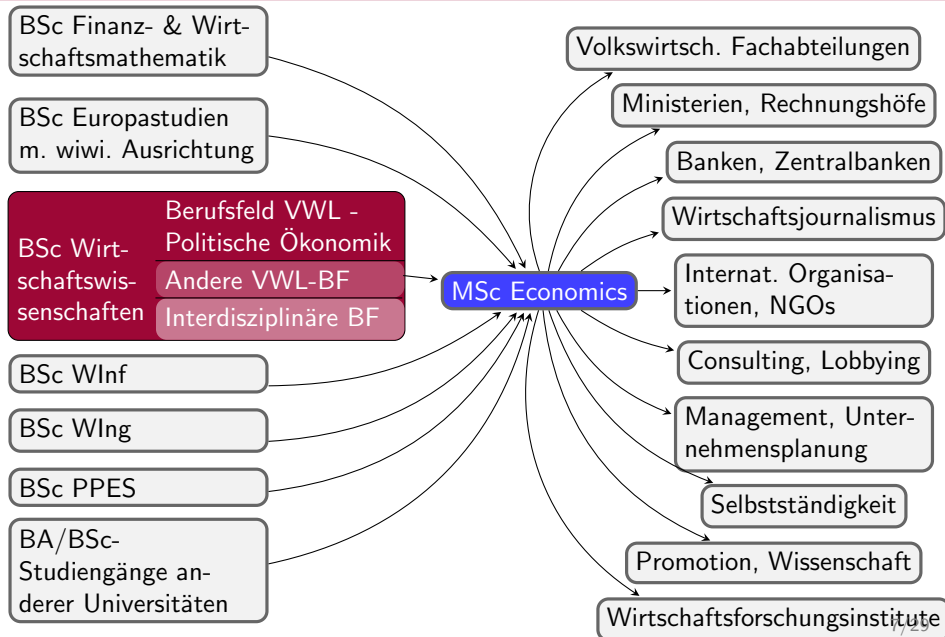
BSc Finanz- & Wirtschaftsmathematik

BSc Europastudien m. wiwi. Ausrichtung

BSc Wirtschaftswissenschaften

Berufsfeld VWL - Politische Ökonomik

Andere VWL-BF

Interdisziplinäre BF

BSc WInf

BSc WIng

BSc PPES

BA/BSc-Studiengänge anderer Universitäten

MSc Economics

Volkswirtsch. Fachabteilungen

Ministerien, Rechnungshöfe

Banken, Zentralbanken

Wirtschaftsjournalismus

Internat. Organisationen, NGOs

Consulting, Lobbying

Management, Unternehmensplanung

Selbstständigkeit

Promotion, Wissenschaft

Wirtschaftsforschungsinstitute

7/25